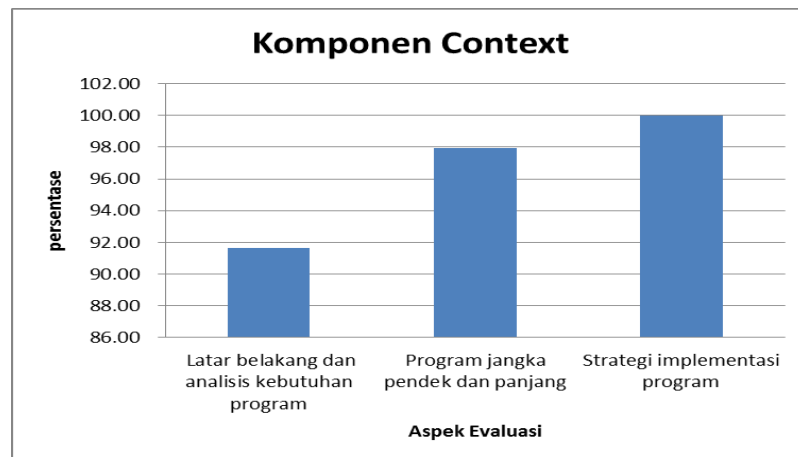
Komponen Context

102.00
100.00
98.00
96.00
94.00
92.00
90.00
88.00
86.00

persentase

Latar belakang dan analisis kebutuhan program

Program jangka pendek dan panjang

Strategi implementasi program

Aspek Evaluasi